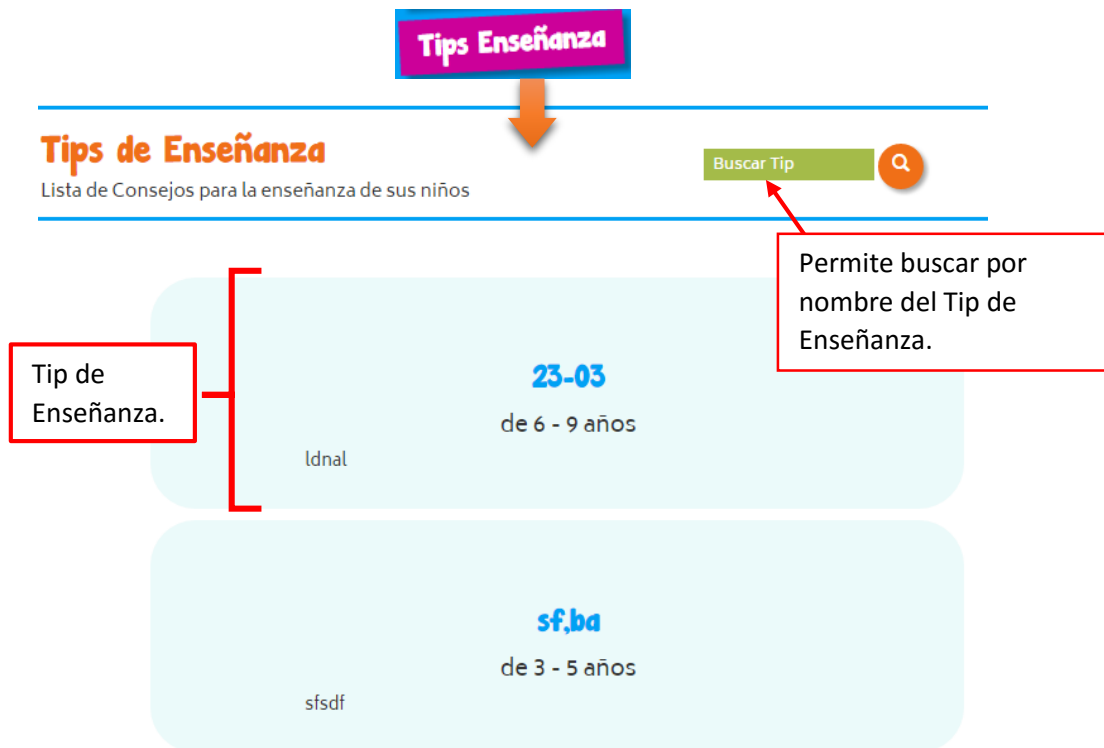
Tips Enseñanza

Tips de Enseñanza
Lista de Consejos para la enseñanza de sus niños

Buscar Tip

Permite buscar por nombre del Tip de Enseñanza.

Tip de Enseñanza.

23-03
de 6 - 9 años
ldnal

sf,ba
de 3 - 5 años
sfsdf